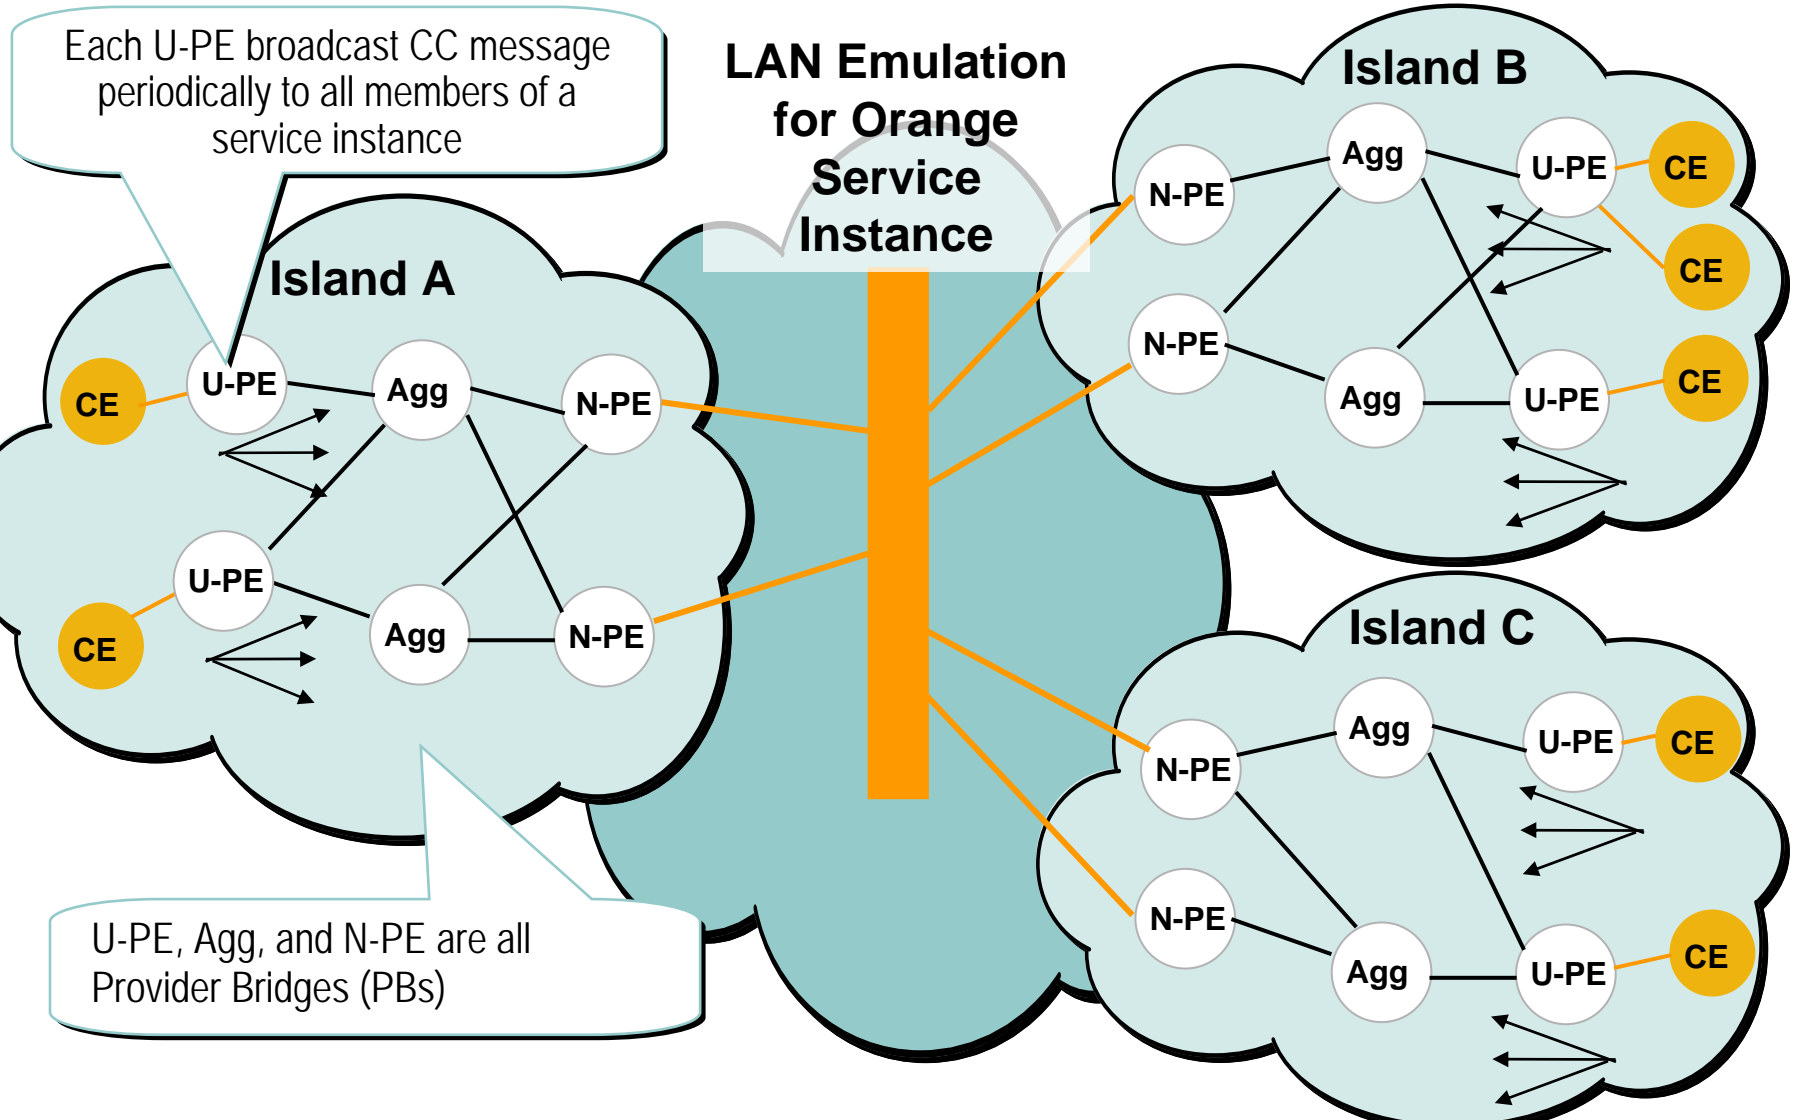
Each U-PE broadcast CC message periodically to all members of a service instance

LAN Emulation for Orange Service Instance

Island B

Island A

CE

U-PE

Agg

N-PE

U-PE

Agg

N-PE

CE

N-PE

Agg

U-PE

CE

CE

N-PE

Agg

U-PE

CE

Island C

N-PE

Agg

U-PE

CE

N-PE

Agg

U-PE

CE

U-PE, Agg, and N-PE are all Provider Bridges (PBs)